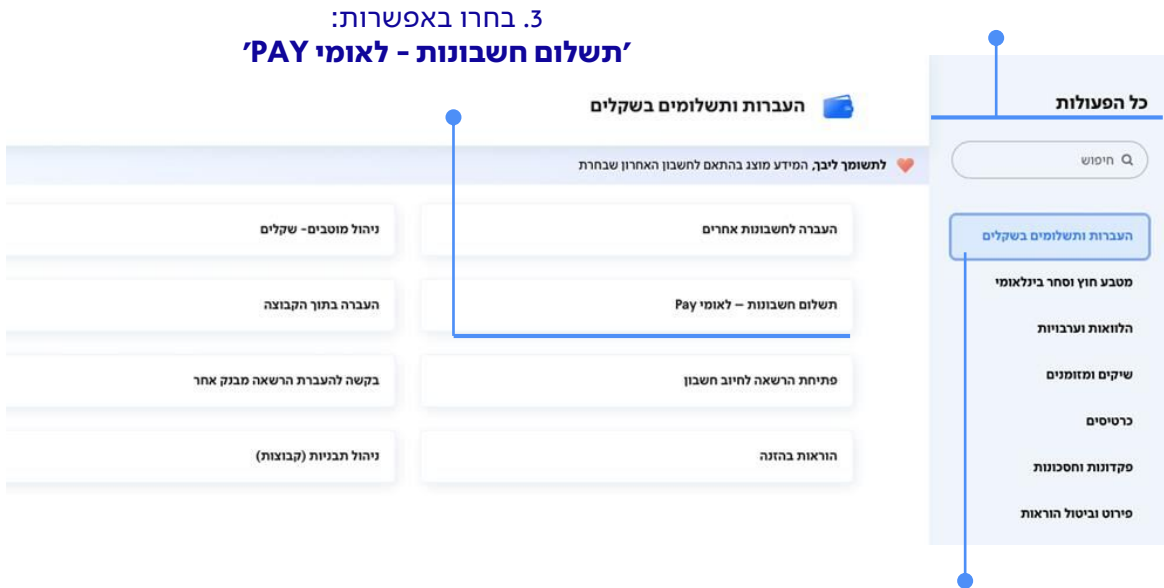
3. בחרו באפשרות:
'תשלום חשבונות - לאומי PAY'

כל הפעולות

חיפוש

העברות ותשלומים בשקלים
מטבע חוץ וסחר בינלאומי
הלוואות וערבויות
שיקים ומזומנים
כרטיסים
פקדונות וחסכונות
פירוט וביטול הוראות

העברות ותשלומים בשקלים

לתשומך ליבך, המידע מוצג בהתאם לחשבון האחרון שבחרת

| העברה לחשבונות אחרים | ניהול מוטבים- שקלים |
|---|---|
| תשלום חשבונות – לאומי Pay | העברה בתוך הקבוצה |
| פתיחת הרשאה לחיוב חשבון | בקשה להעברת הרשאה מבנק אחר |
| הוראות בהזנה | ניהול תבניות (קבוצות) |